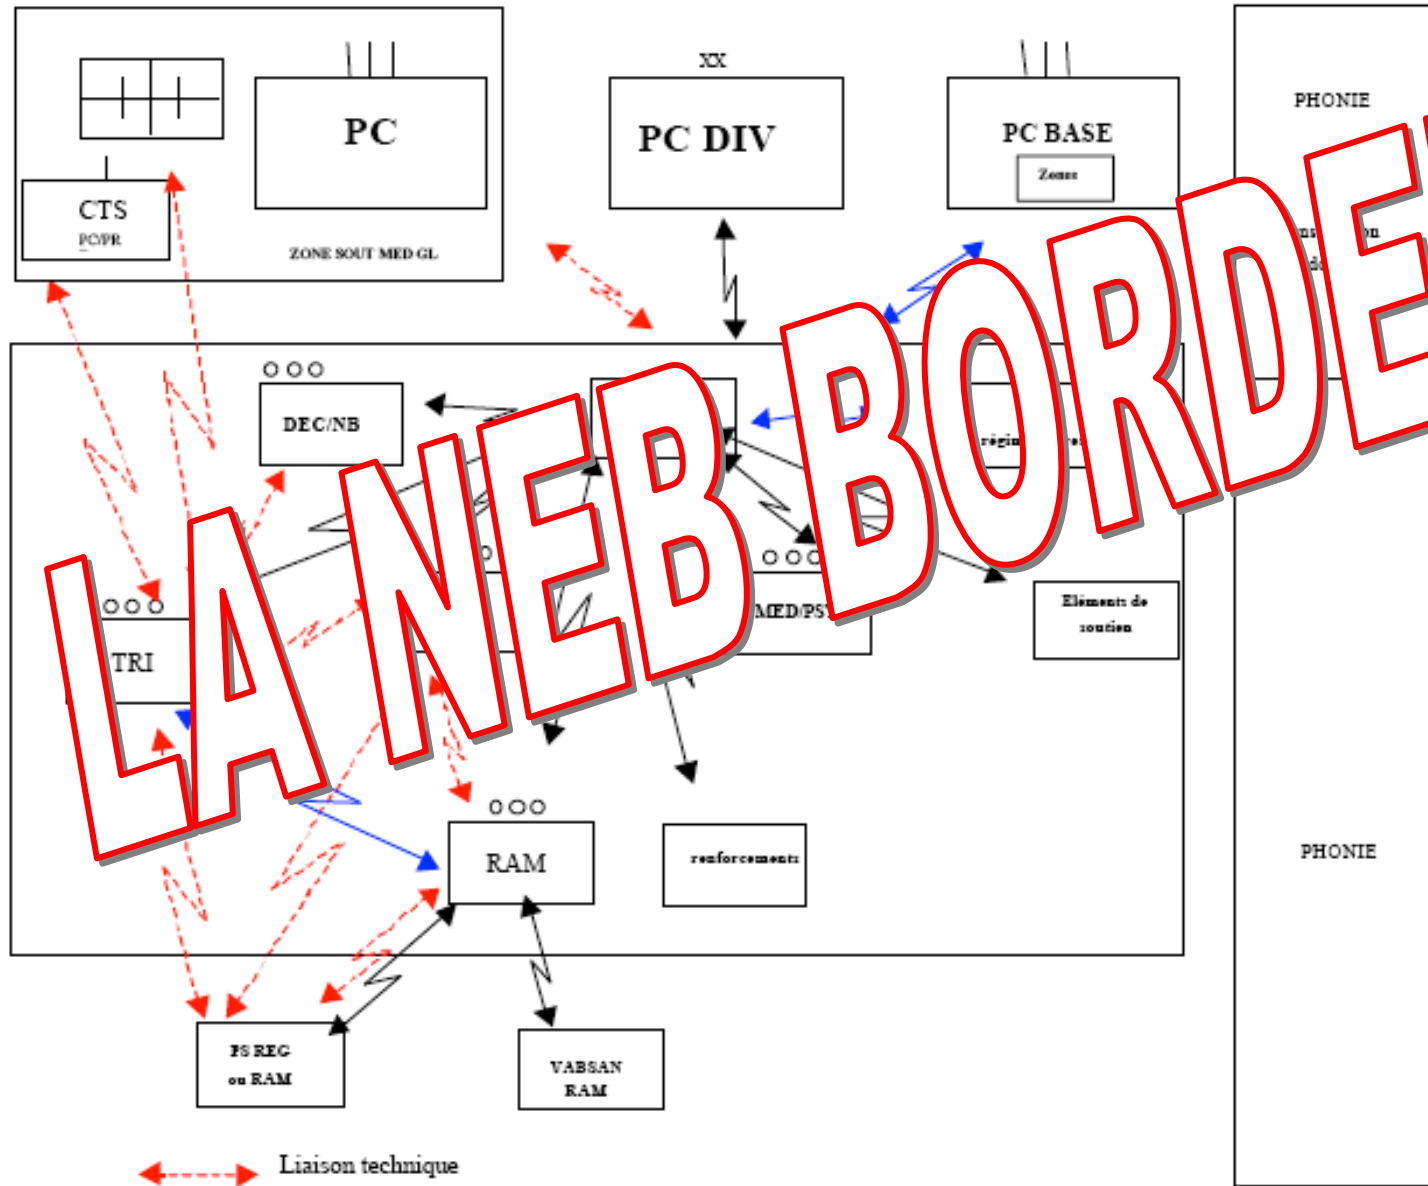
CTS
PC/PR

PC

ZONE SOUT MED GL

XX

PC DIV

PC BASE

Zones

PHONIE

LA NEB BORDE

DEC/NB

régi

TRI

MED/PS

Eléments de soutien

RAM

renforcements

PS REG ou RAM

VABSAN RAM

PHONIE

Liaison technique